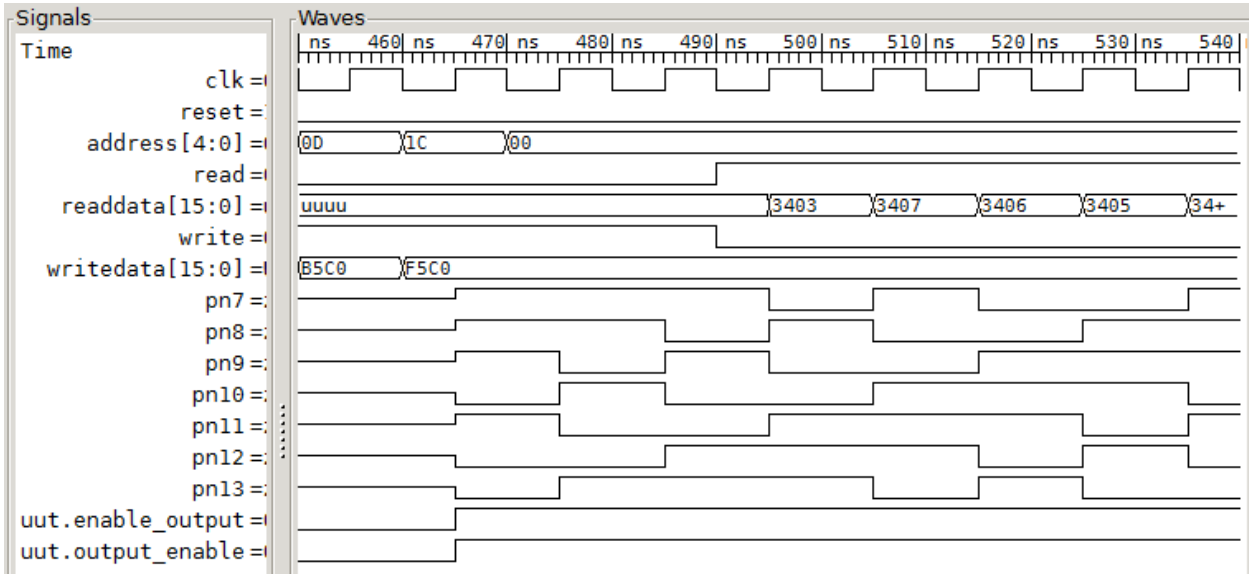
Signals
Time
clk =
reset =
address[4:0] =
read =
readdata[15:0] =
write =
writedata[15:0] =
pn7 =
pn8 =
pn9 =
pn10 =
pn11 =
pn12 =
pn13 =
uut.enable_output =
uut.output_enable =

Waves
ns 460 ns 470 ns 480 ns 490 ns 500 ns 510 ns 520 ns 530 ns 540
0D 1C 00
uuuu 3403 3407 3406 3405 34+
B5C0 F5C0